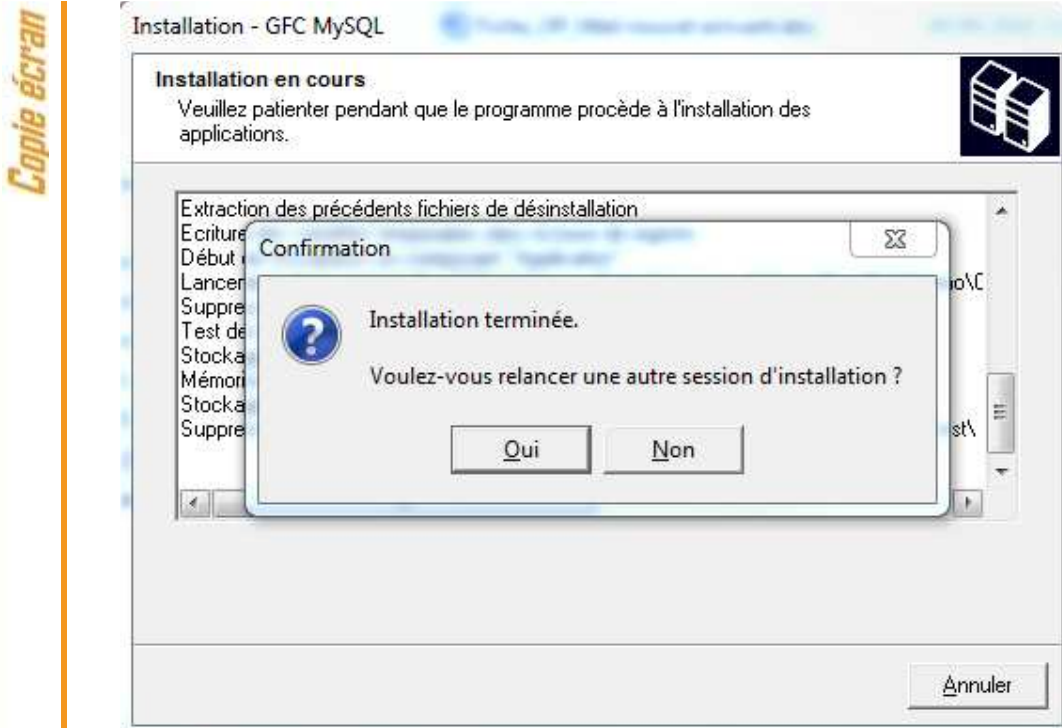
Copie écran

Installation - GFC MySQL

Installation en cours
Veuillez patienter pendant que le programme procède à l'installation des applications.

Extraction des précédents fichiers de désinstallation
Ecriture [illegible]
Début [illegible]
Lancer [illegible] o\C
Suppre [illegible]
Test de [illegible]
Stocka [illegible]
Mémori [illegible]
Stocka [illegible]
Suppre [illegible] st\

Confirmation

Installation terminée.

Voulez-vous relancer une autre session d'installation ?

Oui
Non

Annuler